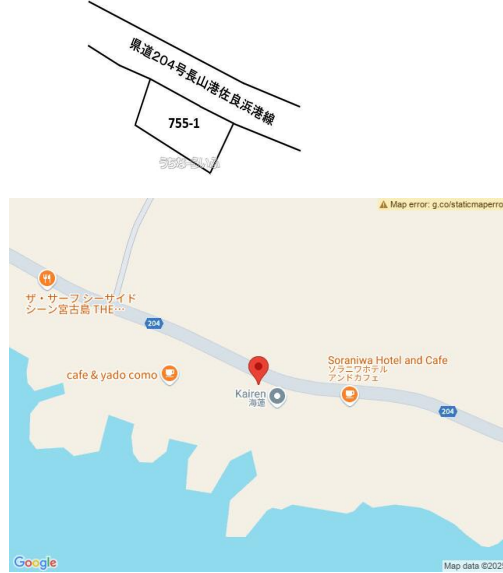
県道204号長山港佐良浜港線

755-1

うえちぎらいふ

⚠ Map error: g.co/staticmaperro

ザ・サーフ シーサイド
シーン宮古島 THE…

204

cafe & yado como

Soraniwa Hotel and Cafe
ソラニワホテル
アンドカフェ

Kairen
海連

204

Google

Map data ©202